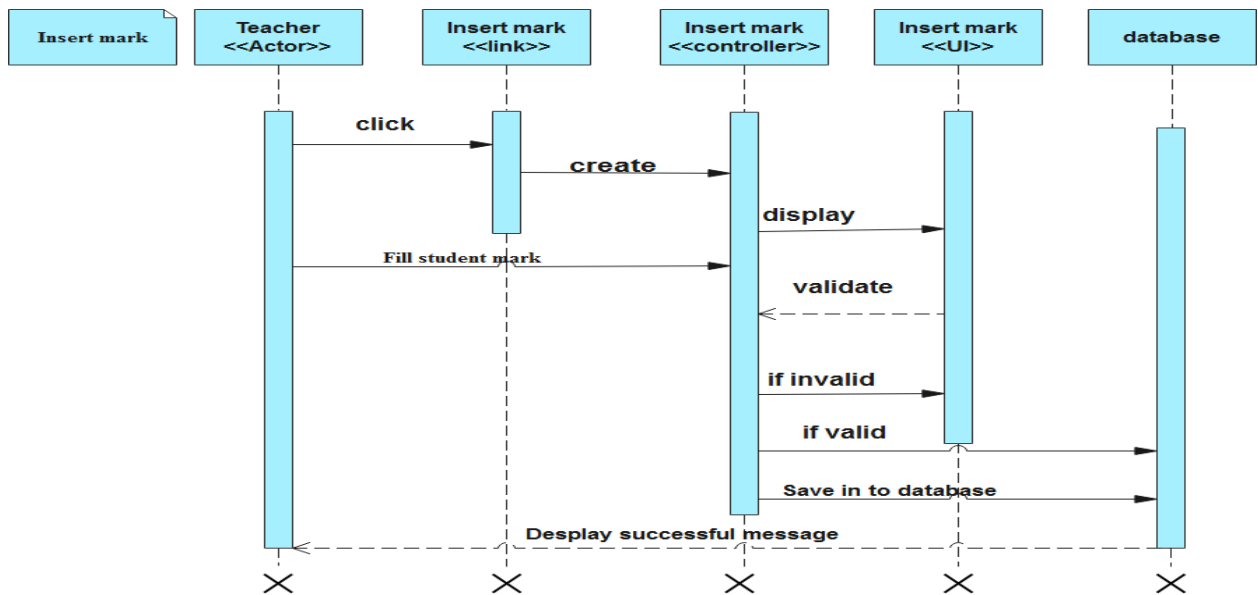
Insert mark

Teacher
<<Actor>>

Insert mark
<<link>>

Insert mark
<<controller>>

Insert mark
<<UI>>

database

click

create

display

Fill student mark

validate

if invalid

if valid

Save in to database

Desplay successful message